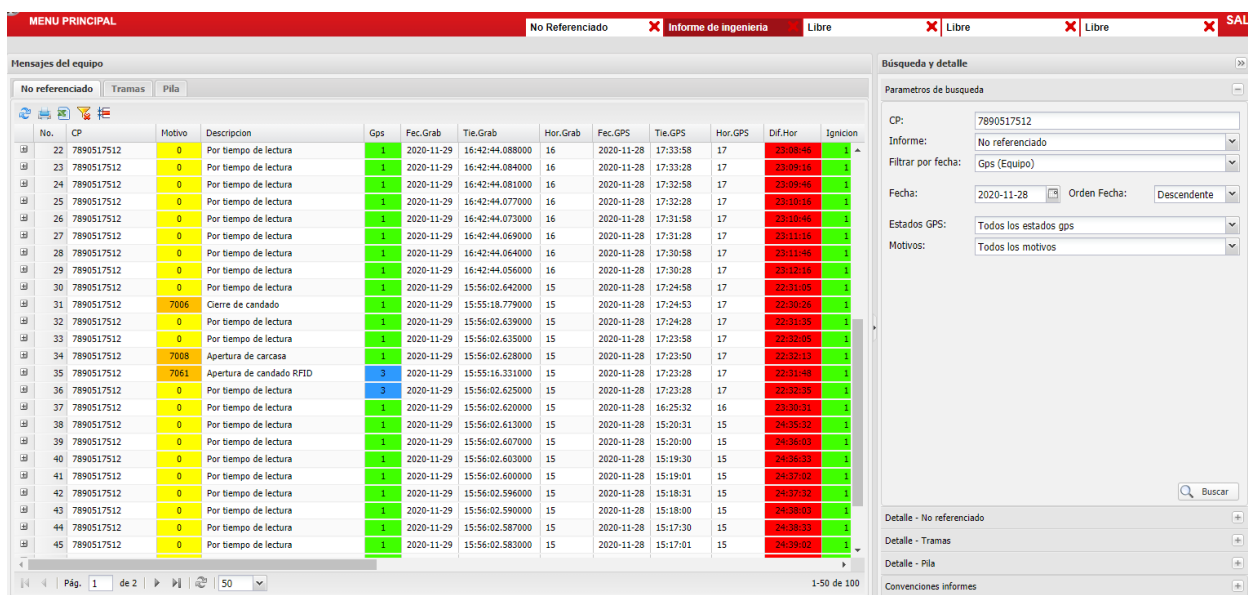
MENU PRINCIPAL
No Referenciado
Informe de ingenieria
Libre
Libre
Libre
SAL

Mensajes del equipo
No referenciado | Tramas | Pila

| No. | CP | Motivo | Descripcion | Gps | Fec.Grab | Tie.Grab | Hor.Grab | Fec.GPS | Tie.GPS | Hor.GPS | Dif.Hor | Ignicion |
|---|---|---|---|---|---|---|---|---|---|---|---|---|
| 22 | 7890517512 | 0 | Por tiempo de lectura | 1 | 2020-11-29 | 16:42:44.088000 | 16 | 2020-11-28 | 17:33:58 | 17 | 23:08:46 | 1 |
| 23 | 7890517512 | 0 | Por tiempo de lectura | 1 | 2020-11-29 | 16:42:44.084000 | 16 | 2020-11-28 | 17:33:28 | 17 | 23:09:16 | 1 |
| 24 | 7890517512 | 0 | Por tiempo de lectura | 1 | 2020-11-29 | 16:42:44.081000 | 16 | 2020-11-28 | 17:32:58 | 17 | 23:09:46 | 1 |
| 25 | 7890517512 | 0 | Por tiempo de lectura | 1 | 2020-11-29 | 16:42:44.077000 | 16 | 2020-11-28 | 17:32:28 | 17 | 23:10:16 | 1 |
| 26 | 7890517512 | 0 | Por tiempo de lectura | 1 | 2020-11-29 | 16:42:44.073000 | 16 | 2020-11-28 | 17:31:58 | 17 | 23:10:46 | 1 |
| 27 | 7890517512 | 0 | Por tiempo de lectura | 1 | 2020-11-29 | 16:42:44.069000 | 16 | 2020-11-28 | 17:31:28 | 17 | 23:11:16 | 1 |
| 28 | 7890517512 | 0 | Por tiempo de lectura | 1 | 2020-11-29 | 16:42:44.064000 | 16 | 2020-11-28 | 17:30:58 | 17 | 23:11:46 | 1 |
| 29 | 7890517512 | 0 | Por tiempo de lectura | 1 | 2020-11-29 | 16:42:44.056000 | 16 | 2020-11-28 | 17:30:28 | 17 | 23:12:16 | 1 |
| 30 | 7890517512 | 0 | Por tiempo de lectura | 1 | 2020-11-29 | 15:56:02.642000 | 15 | 2020-11-28 | 17:24:58 | 17 | 22:31:05 | 1 |
| 31 | 7890517512 | 7006 | Cierre de candado | 1 | 2020-11-29 | 15:55:18.779000 | 15 | 2020-11-28 | 17:24:53 | 17 | 22:30:26 | 1 |
| 32 | 7890517512 | 0 | Por tiempo de lectura | 1 | 2020-11-29 | 15:56:02.639000 | 15 | 2020-11-28 | 17:24:28 | 17 | 22:31:35 | 1 |
| 33 | 7890517512 | 0 | Por tiempo de lectura | 1 | 2020-11-29 | 15:56:02.635000 | 15 | 2020-11-28 | 17:23:58 | 17 | 22:32:05 | 1 |
| 34 | 7890517512 | 7008 | Apertura de carcasa | 1 | 2020-11-29 | 15:56:02.628000 | 15 | 2020-11-28 | 17:23:50 | 17 | 22:32:13 | 1 |
| 35 | 7890517512 | 7061 | Apertura de candado RFID | 3 | 2020-11-29 | 15:55:16.331000 | 15 | 2020-11-28 | 17:23:28 | 17 | 22:31:48 | 1 |
| 36 | 7890517512 | 0 | Por tiempo de lectura | 3 | 2020-11-29 | 15:56:02.625000 | 15 | 2020-11-28 | 17:23:28 | 17 | 22:32:35 | 1 |
| 37 | 7890517512 | 0 | Por tiempo de lectura | 1 | 2020-11-29 | 15:56:02.620000 | 15 | 2020-11-28 | 16:25:32 | 16 | 23:30:31 | 1 |
| 38 | 7890517512 | 0 | Por tiempo de lectura | 1 | 2020-11-29 | 15:56:02.613000 | 15 | 2020-11-28 | 15:20:31 | 15 | 24:35:32 | 1 |
| 39 | 7890517512 | 0 | Por tiempo de lectura | 1 | 2020-11-29 | 15:56:02.607000 | 15 | 2020-11-28 | 15:20:00 | 15 | 24:36:03 | 1 |
| 40 | 7890517512 | 0 | Por tiempo de lectura | 1 | 2020-11-29 | 15:56:02.603000 | 15 | 2020-11-28 | 15:19:30 | 15 | 24:36:33 | 1 |
| 41 | 7890517512 | 0 | Por tiempo de lectura | 1 | 2020-11-29 | 15:56:02.600000 | 15 | 2020-11-28 | 15:19:01 | 15 | 24:37:02 | 1 |
| 42 | 7890517512 | 0 | Por tiempo de lectura | 1 | 2020-11-29 | 15:56:02.596000 | 15 | 2020-11-28 | 15:18:31 | 15 | 24:37:32 | 1 |
| 43 | 7890517512 | 0 | Por tiempo de lectura | 1 | 2020-11-29 | 15:56:02.590000 | 15 | 2020-11-28 | 15:18:00 | 15 | 24:38:03 | 1 |
| 44 | 7890517512 | 0 | Por tiempo de lectura | 1 | 2020-11-29 | 15:56:02.587000 | 15 | 2020-11-28 | 15:17:30 | 15 | 24:38:33 | 1 |
| 45 | 7890517512 | 0 | Por tiempo de lectura | 1 | 2020-11-29 | 15:56:02.583000 | 15 | 2020-11-28 | 15:17:01 | 15 | 24:39:02 | 1 |

Pág. 1 de 2 | 50
1-50 de 100

Búsqueda y detalle
Parametros de busqueda
CP: 7890517512
Informe: No referenciado
Filtrar por fecha: Gps (Equipo)
Fecha: 2020-11-28 Orden Fecha: Descendente
Estados GPS: Todos los estados gps
Motivos: Todos los motivos
Buscar
Detalle - No referenciado
Detalle - Tramas
Detalle - Pila
Convenciones informes